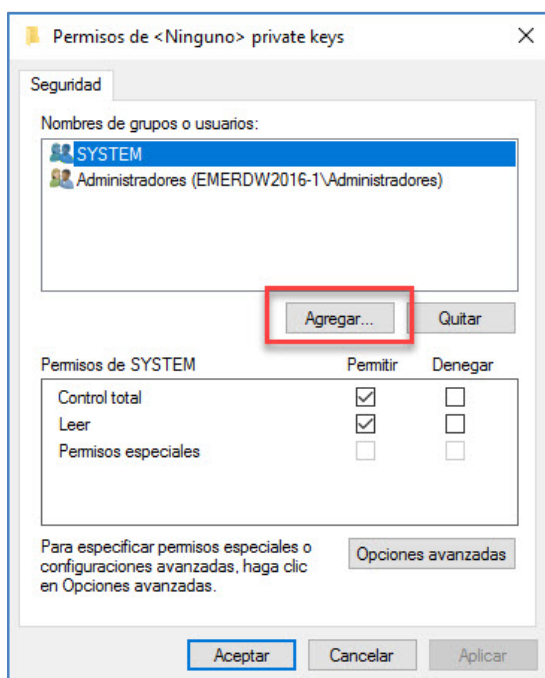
Permisos de <Ninguno> private keys

×

Seguridad

Nombres de grupos o usuarios:

SYSTEM

Administradores (EMERDW2016-1\Administradores)

Agregar...

Quitar

Permisos de SYSTEM

Permitir

Denegar

| | Permitir | Denegar |
|---|---|---|
| Control total | ☑ | ☐ |
| Leer | ☑ | ☐ |
| Permisos especiales | ☐ | ☐ |

Para especificar permisos especiales o configuraciones avanzadas, haga clic en Opciones avanzadas.

Opciones avanzadas

Aceptar

Cancelar

Aplicar